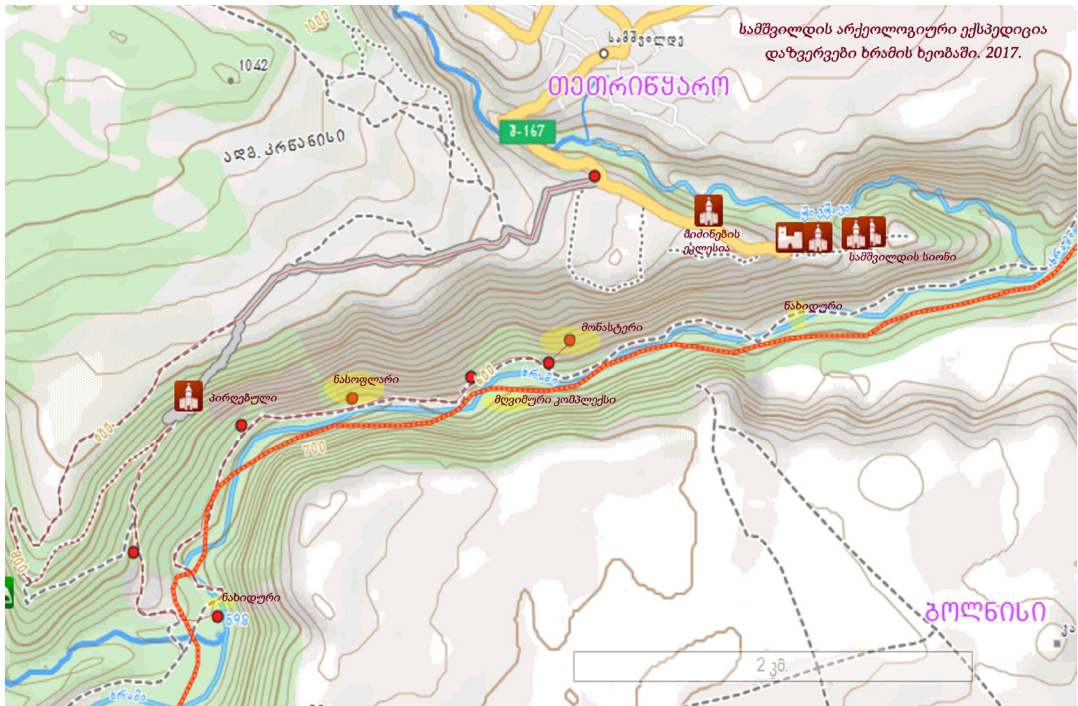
სამშვილდის არქეოლოგიური ექსპედიცია
დაზვერვები ხრამის ხეობაში. 2017.

1000
1042
სამშვილდე
თეთრიწყარო
შ-167
ადგ. კრწანისი
მიძინების ეკლესია
ქციურა
სამშვილდის სიონი
ნახიდური
მონასტერი
ნასოფლარი
ხრამი
მღვიმური კომპლექსი
პირღებული
700
800
800
ნახიდური
598
ბოლნისი
2 კმ.
ხრამი